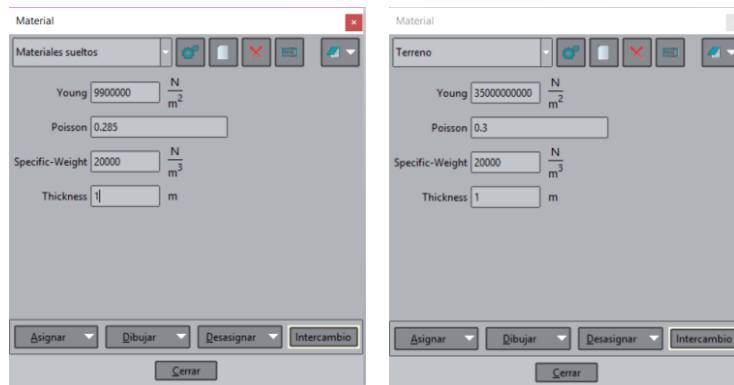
Material

Materiales sueltos

Young 9900000 $\frac{N}{m^2}$

Poisson 0.285

Specific-Weight 20000 $\frac{N}{m^3}$

Thickness 1 m

Asignar Dibujar Desasignar Intercambio

Cerrar

Material

Terreno

Young 35000000000 $\frac{N}{m^2}$

Poisson 0.3

Specific-Weight 20000 $\frac{N}{m^3}$

Thickness 1 m

Asignar Dibujar Desasignar Intercambio

Cerrar